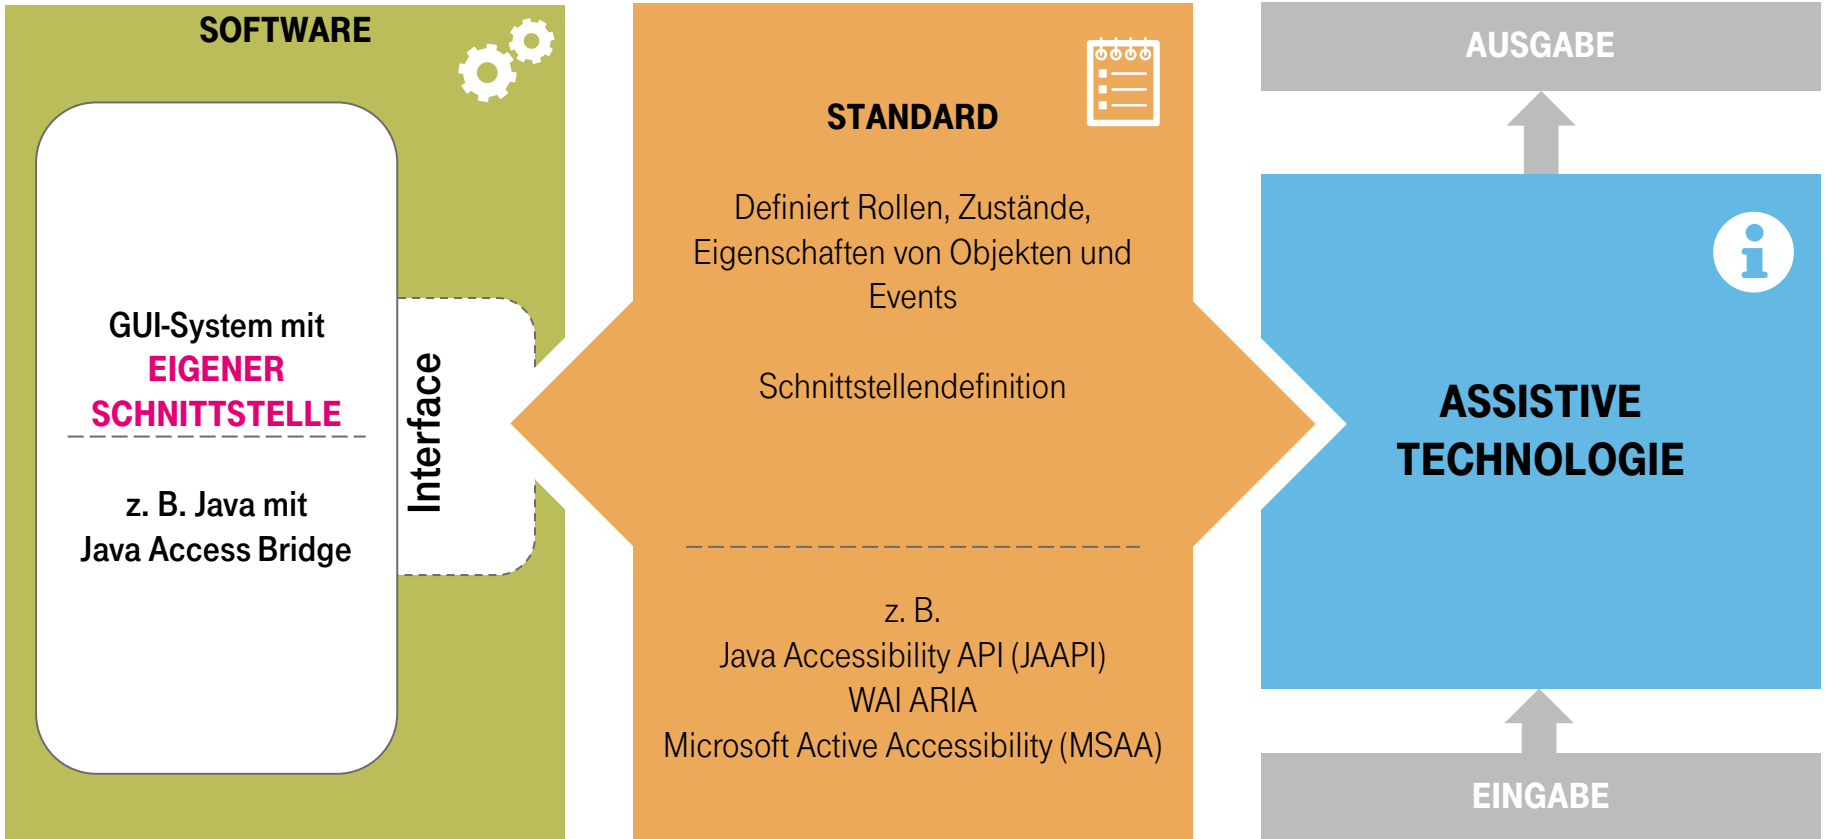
SOFTWARE

GUI-System mit
EIGENER
SCHNITTSTELLE

z. B. Java mit
Java Access Bridge

Interface

STANDARD

Definiert Rollen, Zustände, Eigenschaften von Objekten und Events

Schnittstellendefinition

z. B.
Java Accessibility API (JAAPI)
WAI ARIA
Microsoft Active Accessibility (MSAA)

AUSGABE

ASSISTIVE
TECHNOLOGIE

EINGABE